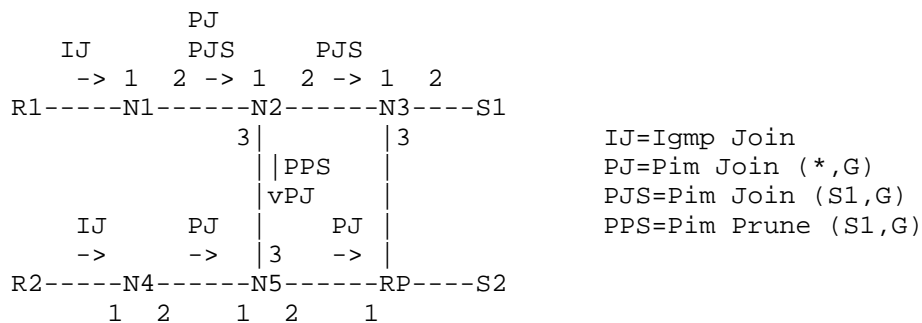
PJ
IJ PJS PJS
-> 1 2 -> 1 2 -> 1 2
R1-----N1------N2------N3----S1
3| |3
||PPS |
|vPJ |
IJ PJ | PJ |
-> -> |3 -> |
R2-----N4------N5------RP----S2
1 2 1 2 1

IJ=Igmp Join
PJ=Pim Join (*,G)
PJS=Pim Join (S1,G)
PPS=Pim Prune (S1,G)